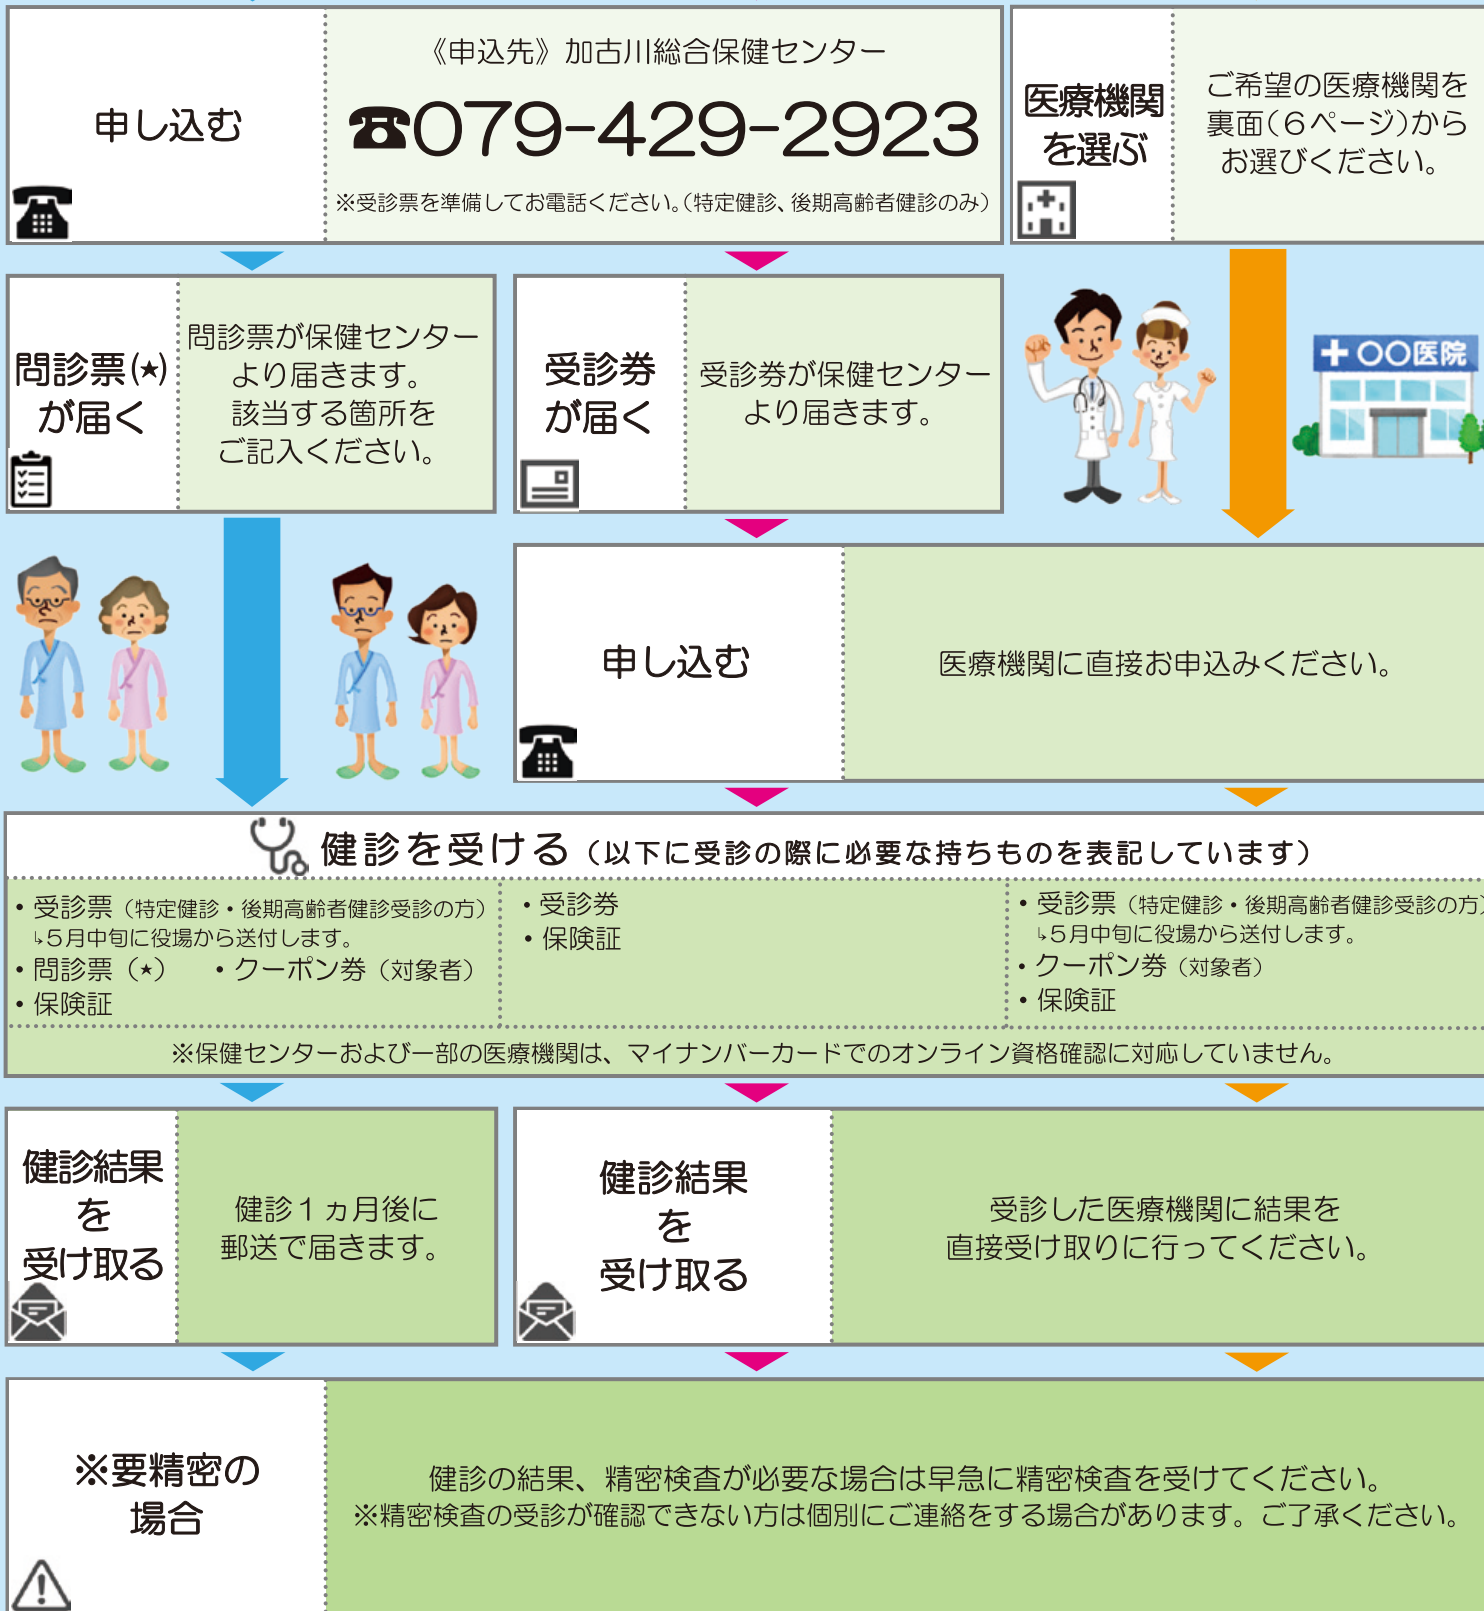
申し込む

《申込先》加古川総合保健センター

☎079-429-2923

※受診票を準備してお電話ください。(特定健診、後期高齢者健診のみ)

医療機関を選ぶ

ご希望の医療機関を裏面(6ページ)からお選びください。

問診票(★)が届く

問診票が保健センターより届きます。該当する箇所をご記入ください。

受診券が届く

受診券が保健センターより届きます。

+ 〇〇医院

申し込む

医療機関に直接お申込みください。

健診を受ける(以下に受診の際に必要な持ちものを表記しています)

• 受診票(特定健診・後期高齢者健診受診の方)
↳5月中旬に役場から送付します。
• 問診票(★)
• クーポン券(対象者)
• 保険証

• 受診券
• 保険証

• 受診票(特定健診・後期高齢者健診受診の方
↳5月中旬に役場から送付します。
• クーポン券(対象者)
• 保険証

※保健センターおよび一部の医療機関は、マイナンバーカードでのオンライン資格確認に対応していません。

健診結果を受け取る

健診1ヵ月後に郵送で届きます。

健診結果を受け取る

受診した医療機関に結果を直接受け取りに行ってください。

※要精密の場合

健診の結果、精密検査が必要な場合は早急に精密検査を受けてください。
※精密検査の受診が確認できない方は個別にご連絡をする場合があります。ご了承ください。